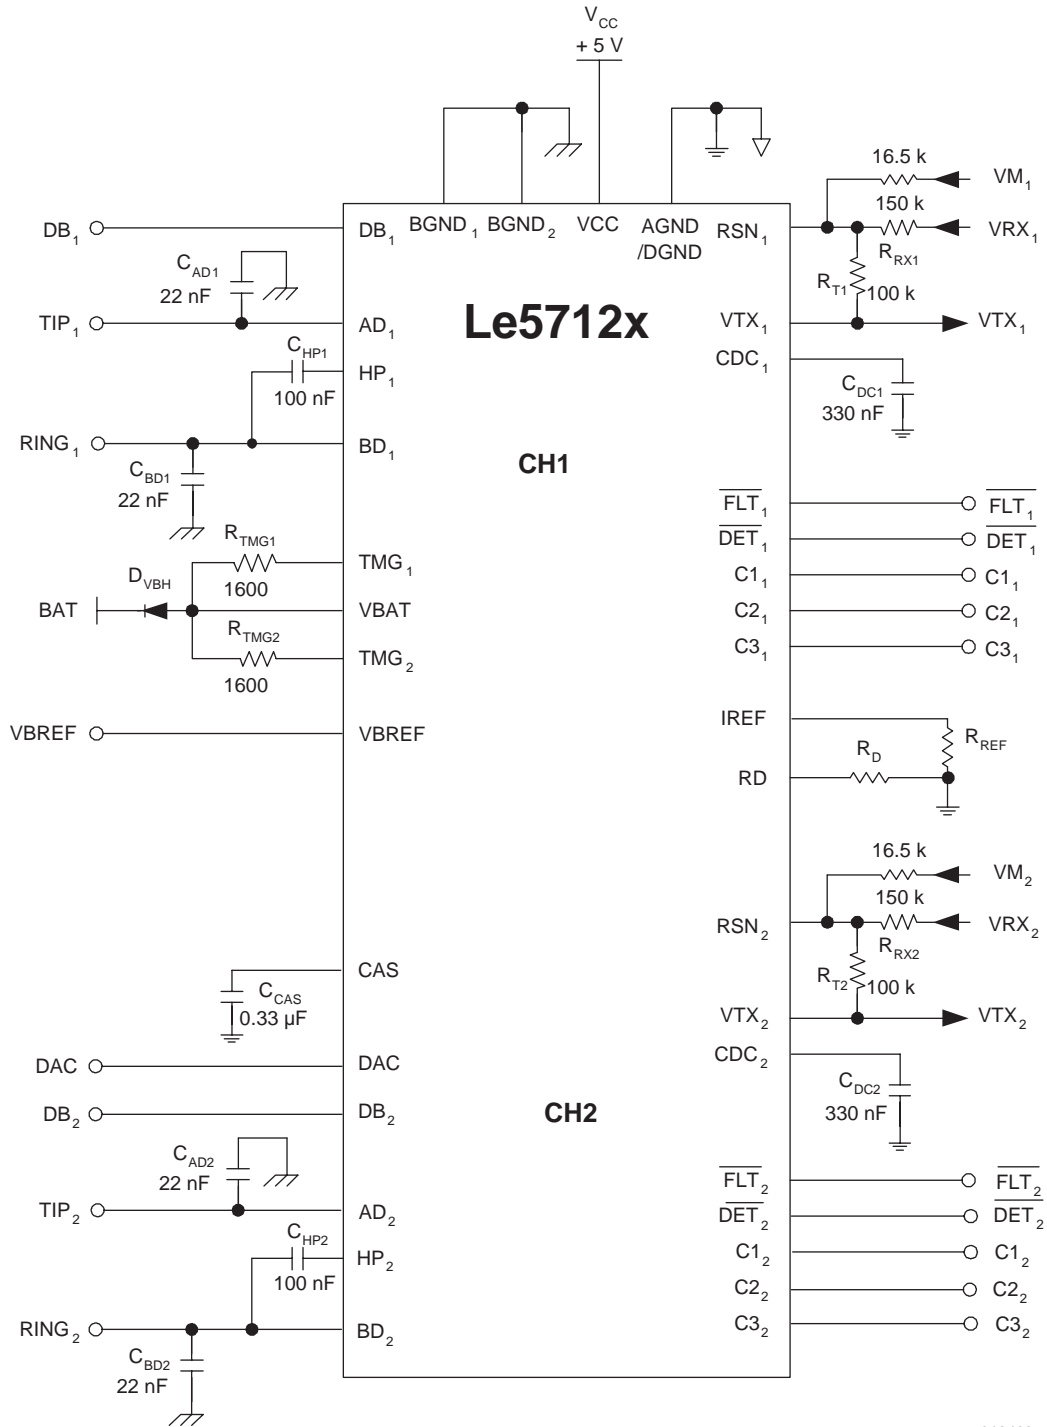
$V_{CC}$
+ 5 V

$DB_1$
$C_{AD1}$
22 nF
$TIP_1$
$C_{HP1}$
100 nF
$RING_1$
$C_{BD1}$
22 nF
$R_{TMG1}$
$D_{VBH}$
1600
BAT
$R_{TMG2}$
1600
VBREF
$C_{CAS}$
0.33 µF
DAC
$DB_2$
$C_{AD2}$
22 nF
$TIP_2$
$C_{HP2}$
100 nF
$RING_2$
$C_{BD2}$
22 nF

$DB_1$
$AD_1$
$HP_1$
$BD_1$
$TMG_1$
VBAT
$TMG_2$
VBREF
CAS
DAC
$DB_2$
$AD_2$
$HP_2$
$BD_2$

$BGND_1$ $BGND_2$ VCC AGND /DGND

Le5712x

CH1

CH2

$RSN_1$
$VTX_1$
$CDC_1$
$\overline{FLT_1}$
$\overline{DET_1}$
$C1_1$
$C2_1$
$C3_1$
IREF
RD
$RSN_2$
$VTX_2$
$CDC_2$
$\overline{FLT_2}$
$\overline{DET_2}$
$C1_2$
$C2_2$
$C3_2$

16.5 k
$VM_1$
150 k
$VRX_1$
$R_{RX1}$
$R_{T1}$
100 k
$VTX_1$
$C_{DC1}$
330 nF
$\overline{FLT_1}$
$\overline{DET_1}$
$C1_1$
$C2_1$
$C3_1$
$R_{REF}$
$R_D$
16.5 k
$VM_2$
150 k
$VRX_2$
$R_{RX2}$
$R_{T2}$
100 k
$VTX_2$
$C_{DC2}$
330 nF
$\overline{FLT_2}$
$\overline{DET_2}$
$C1_2$
$C2_2$
$C3_2$